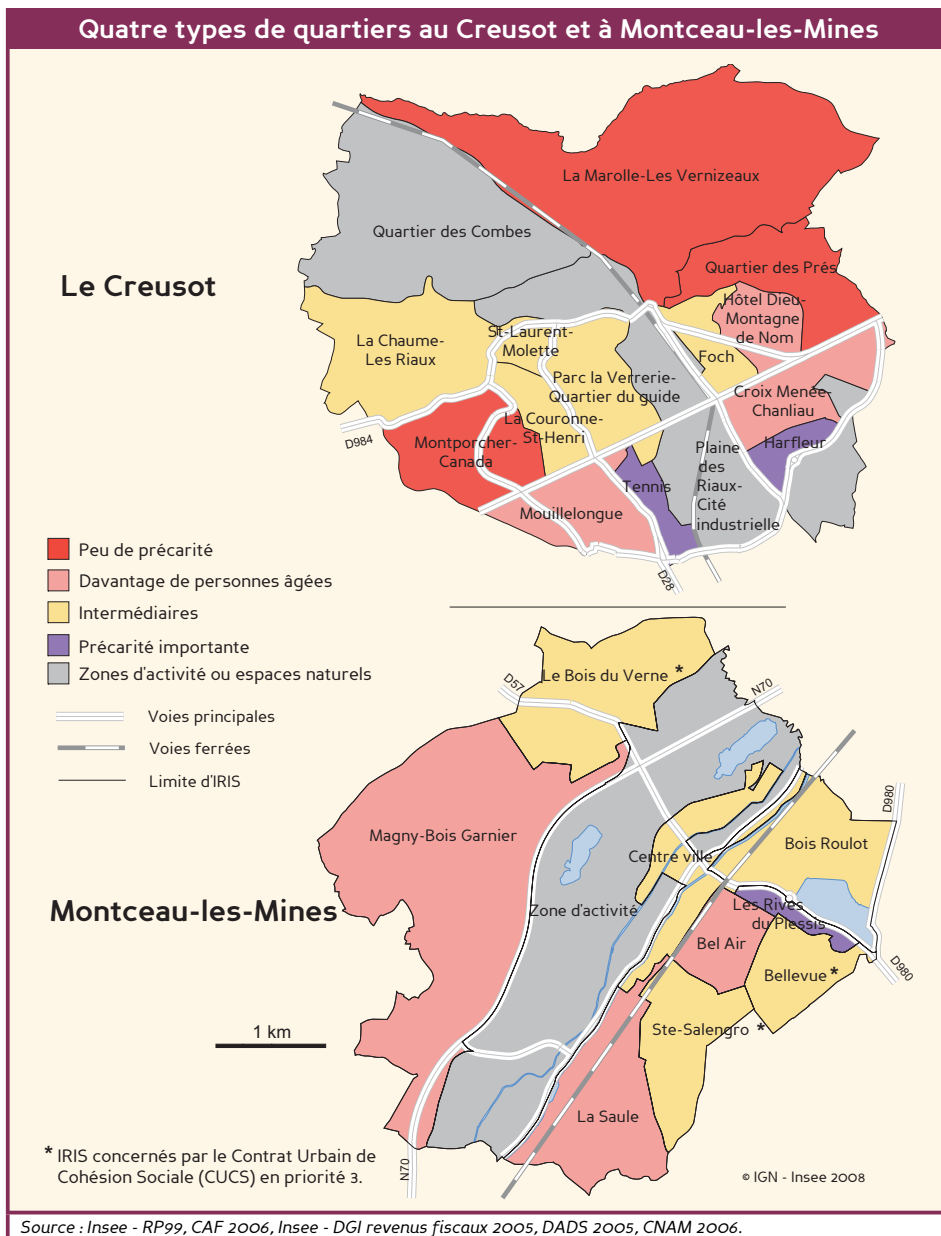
Quatre types de quartiers au Creusot et à Montceau-les-Mines

Le Creusot

La Marolle-Les Vernizeaux
Quartier des Combes
Quartier des Prés
Hôtel Dieu-Montagne de Nom
La Chaume-Les Riaux
St-Laurent-Molette
Foch
Parc la Verrerie-Quartier du guide
Croix Menée-Chanliau
La Couronne-St-Henri
D984
Montporcher-Canada
Plaine des Riaux-Cité industrielle
Harfleur
Tennis
Mouillelongue
D28

Peu de précarité
Davantage de personnes âgées
Intermédiaires
Précarité importante
Zones d'activité ou espaces naturels

Voies principales
Voies ferrées
Limite d'IRIS

D57
Le Bois du Verne *
N70
D980
Magny-Bois Garnier
Bois Roulot
Centre ville
Montceau-les-Mines
Zone d'activité
Les Rives du Plessis
Bel Air
Bellevue *
D980
1 km
Ste-Salengro *
La Saule
N70

* IRIS concernés par le Contrat Urbain de Cohésion Sociale (CUCS) en priorité 3.

© IGN - Insee 2008

Source : Insee - RP99, CAF 2006, Insee - DGI revenus fiscaux 2005, DADS 2005, CNAM 2006.